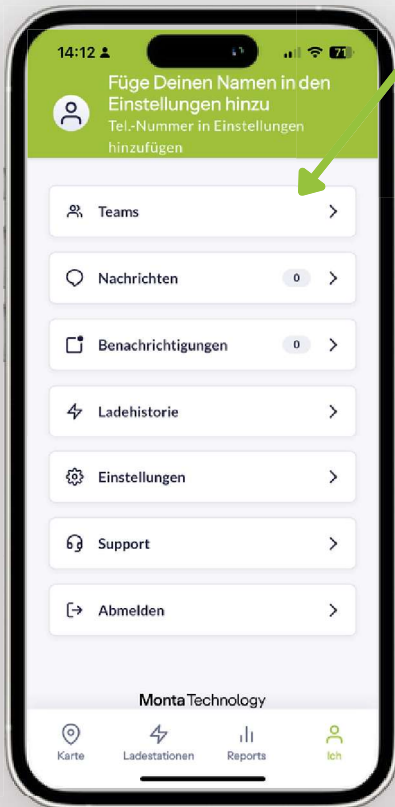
14:12

71

Füge Deinen Namen in den Einstellungen hinzu
Tel.-Nummer in Einstellungen hinzufügen

Teams

Nachrichten 0

Benachrichtigungen 0

Ladehistorie

Einstellungen

Support

Abmelden

Monta Technology

Karte Ladestationen Reports Ich